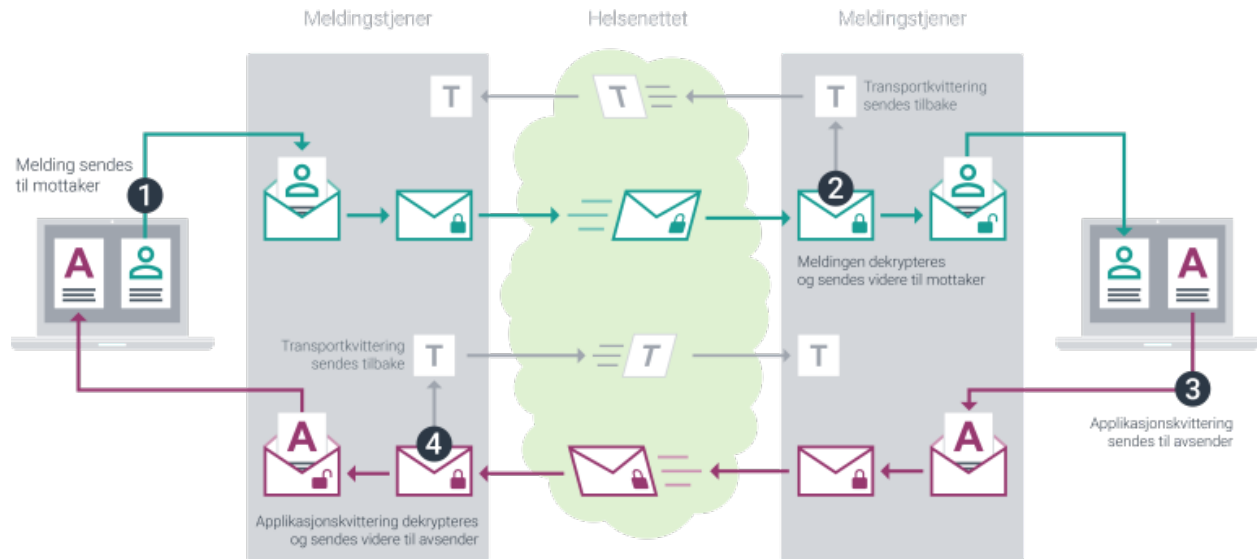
Meldingstjener

Helsenettet

Meldingstjener

T

T

T

Transportkvittering sendes tilbake

Melding sendes til mottaker

1

2

A

A

Meldingen dekrypteres og sendes videre til mottaker

Transportkvittering sendes tilbake

T

T

T

3

Applikasjonskvittering sendes til avsender

A

4

A

Applikasjonskvittering dekrypteres og sendes videre til avsender